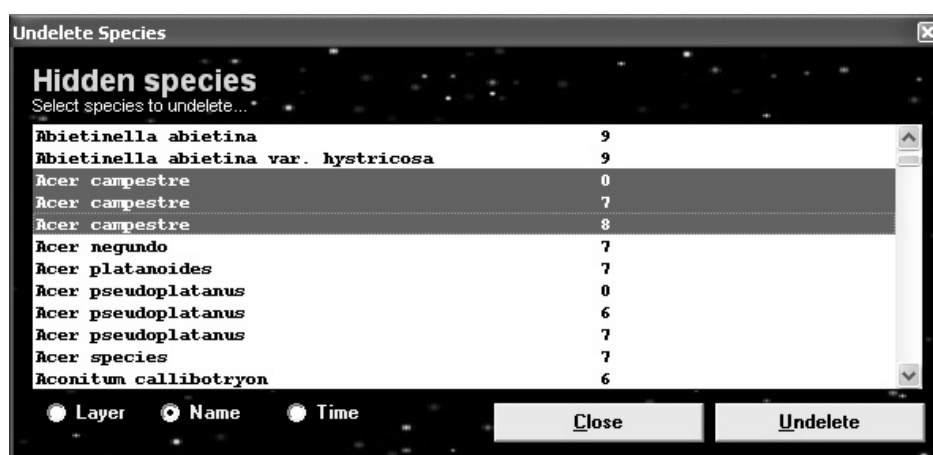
Undelete Species

Hidden species
Select species to undelete...

| | |
|---|---|
| Abietinella abietina | 9 |
| Abietinella abietina var. hystricosa | 9 |
| Acer campestre | 0 |
| Acer campestre | 7 |
| Acer campestre | 8 |
| Acer negundo | 7 |
| Acer platanoides | 7 |
| Acer pseudoplatanus | 0 |
| Acer pseudoplatanus | 6 |
| Acer pseudoplatanus | 7 |
| Acer species | 7 |
| Aconitum callibotryon | 6 |

Layer Name Time

Close

Undelete